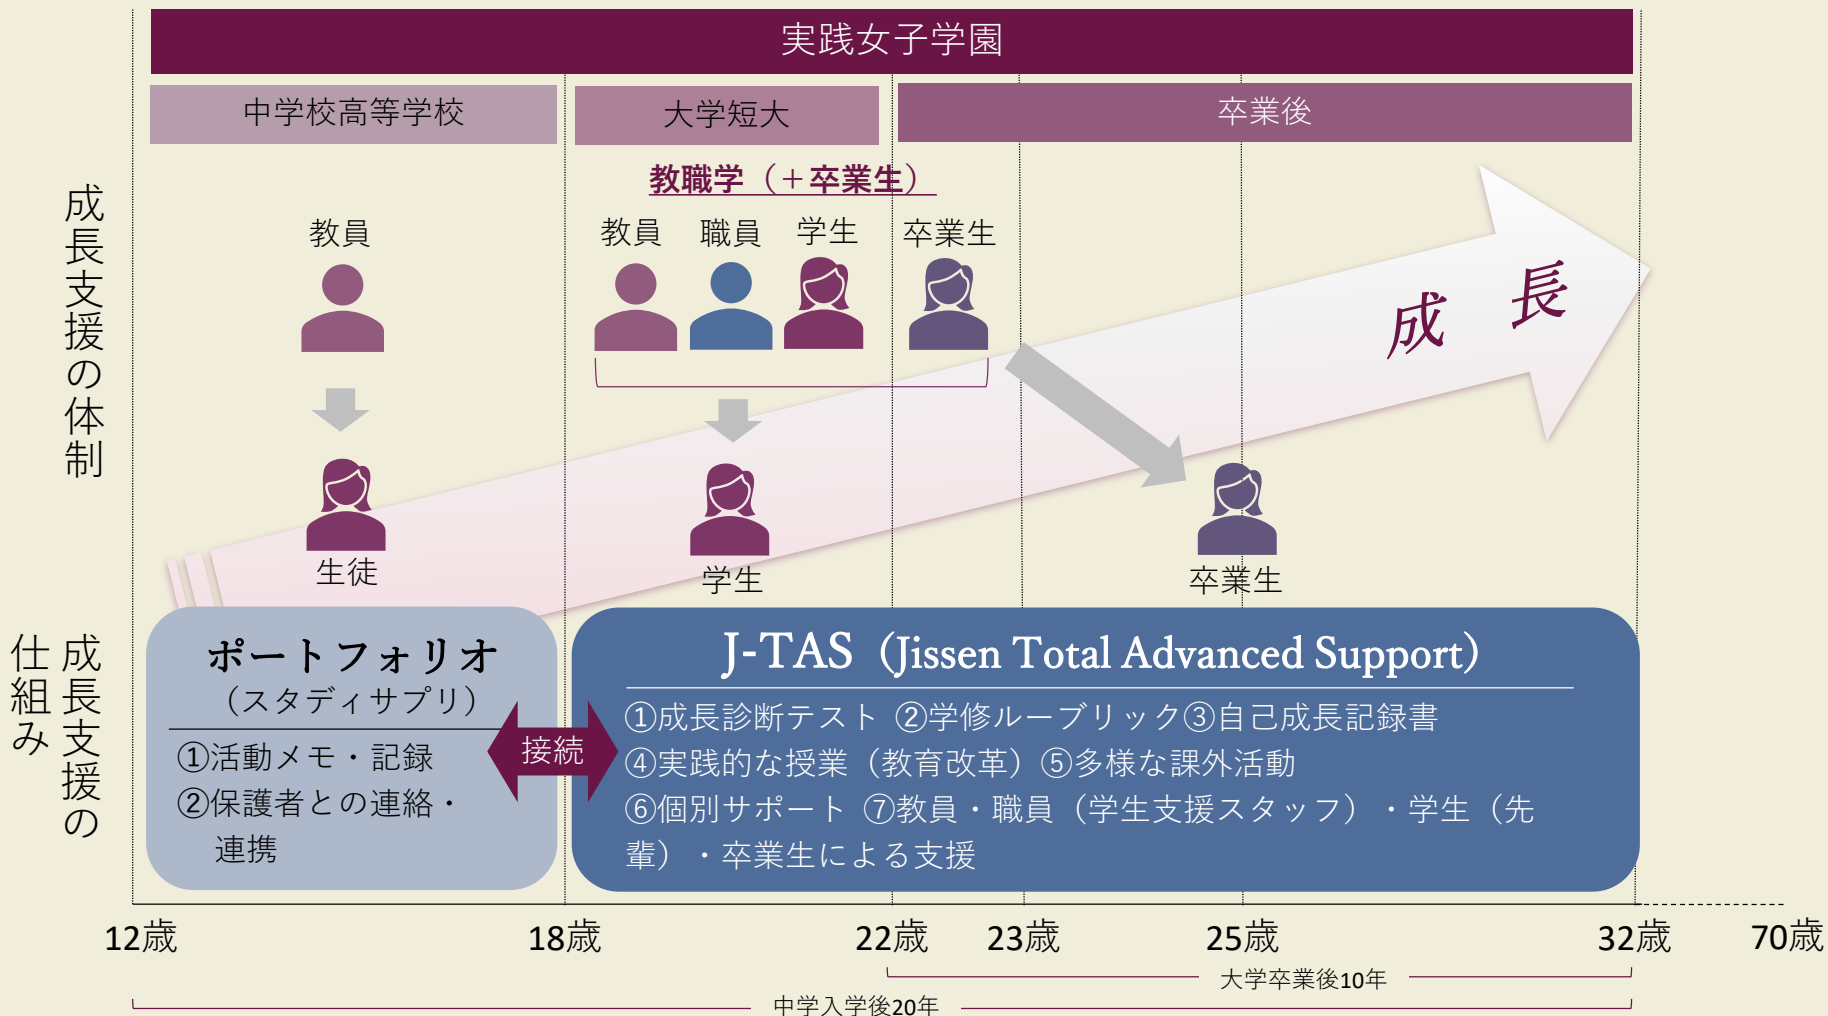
実践女子学園

中学校高等学校

大学短大

卒業後

教職学（＋卒業生）

成長支援の体制

教員

教員　職員　学生

卒業生

成　長

生徒

学生

卒業生

成長支援の仕組み

ポートフォリオ
（スタディサプリ）

①活動メモ・記録
②保護者との連絡・連携

接続

J-TAS（Jissen Total Advanced Support）

①成長診断テスト ②学修ルーブリック③自己成長記録書
④実践的な授業（教育改革）⑤多様な課外活動
⑥個別サポート ⑦教員・職員（学生支援スタッフ）・学生（先輩）・卒業生による支援

12歳　18歳　22歳　23歳　25歳　32歳　70歳

大学卒業後10年

中学入学後20年